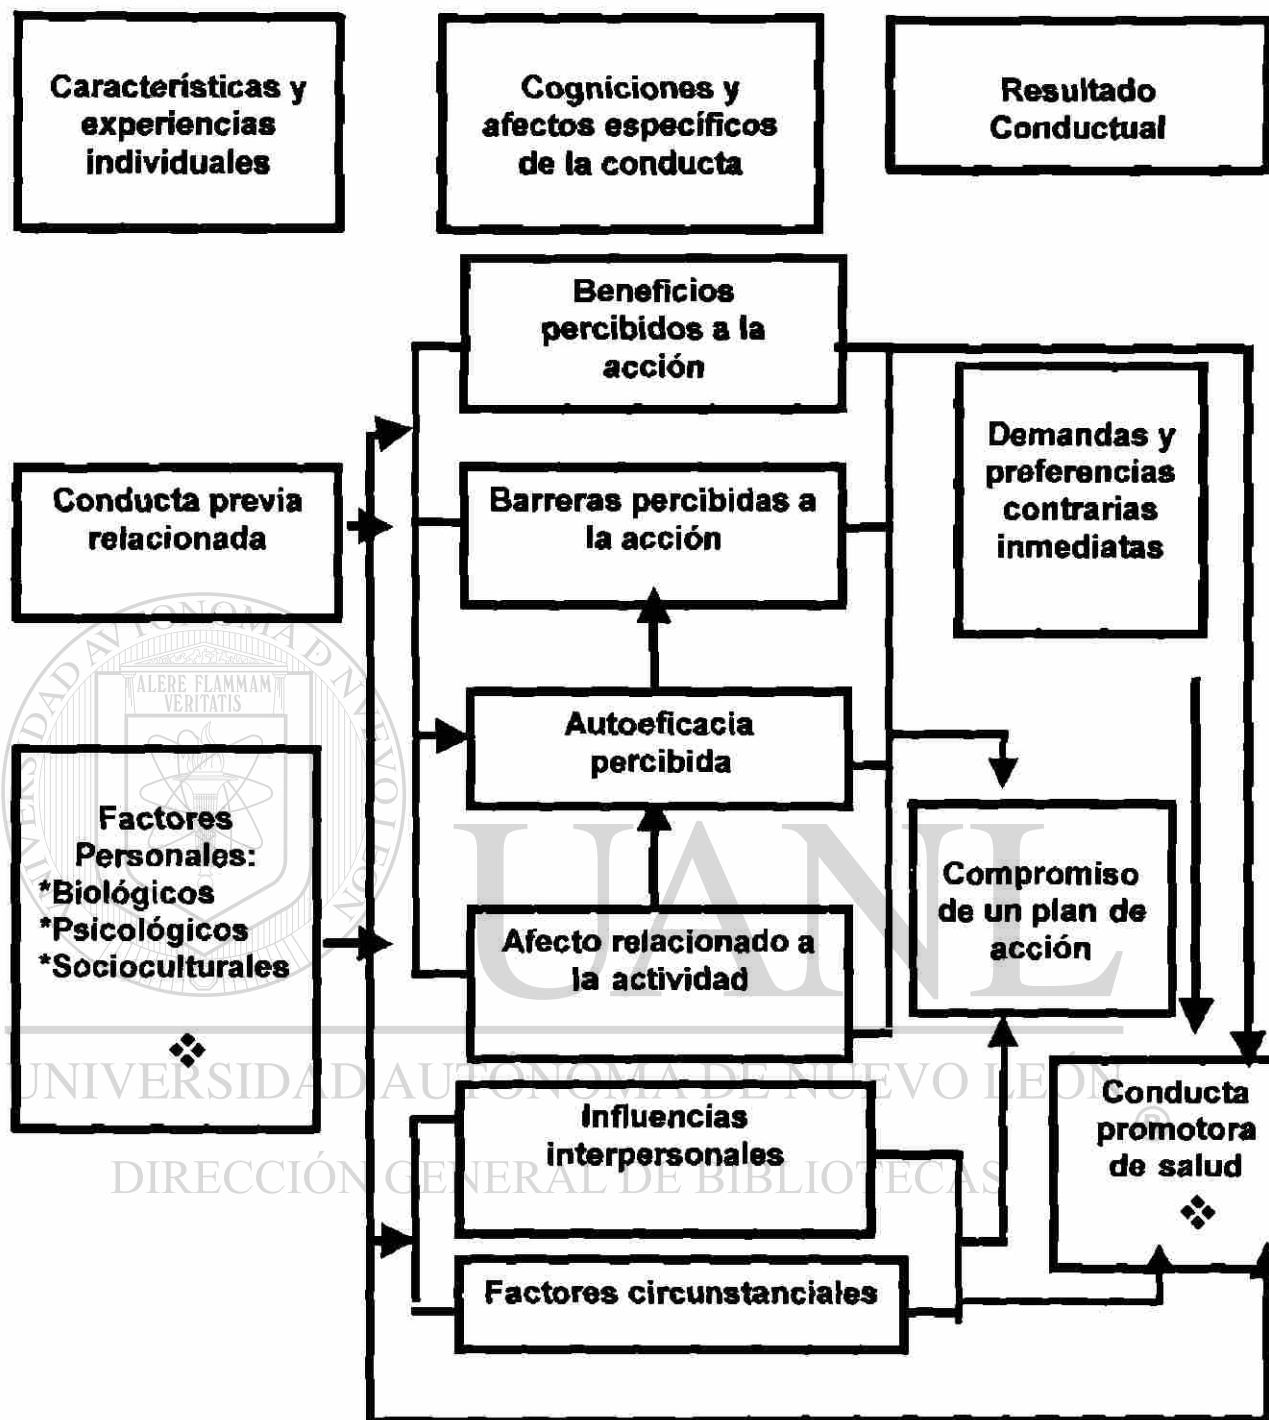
Características y experiencias individuales

Cogniciones y afectos específicos de la conducta

Resultado Conductual

Beneficios percibidos a la acción

Demandas y preferencias contrarias inmediatas

Conducta previa relacionada

Barreras percibidas a la acción

ALERE FLAMMAM VERITATIS

Autoeficacia percibida

Factores Personales:
*Biológicos
*Psicológicos
*Socioculturales

Compromiso de un plan de acción

Afecto relacionado a la actividad

UANL

UNIVERSIDAD AUTÓNOMA DE NUEVO LEÓN

Conducta promotora de salud

Influencias interpersonales

DIRECCIÓN GENERAL DE BIBLIOTECAS

Factores circunstanciales